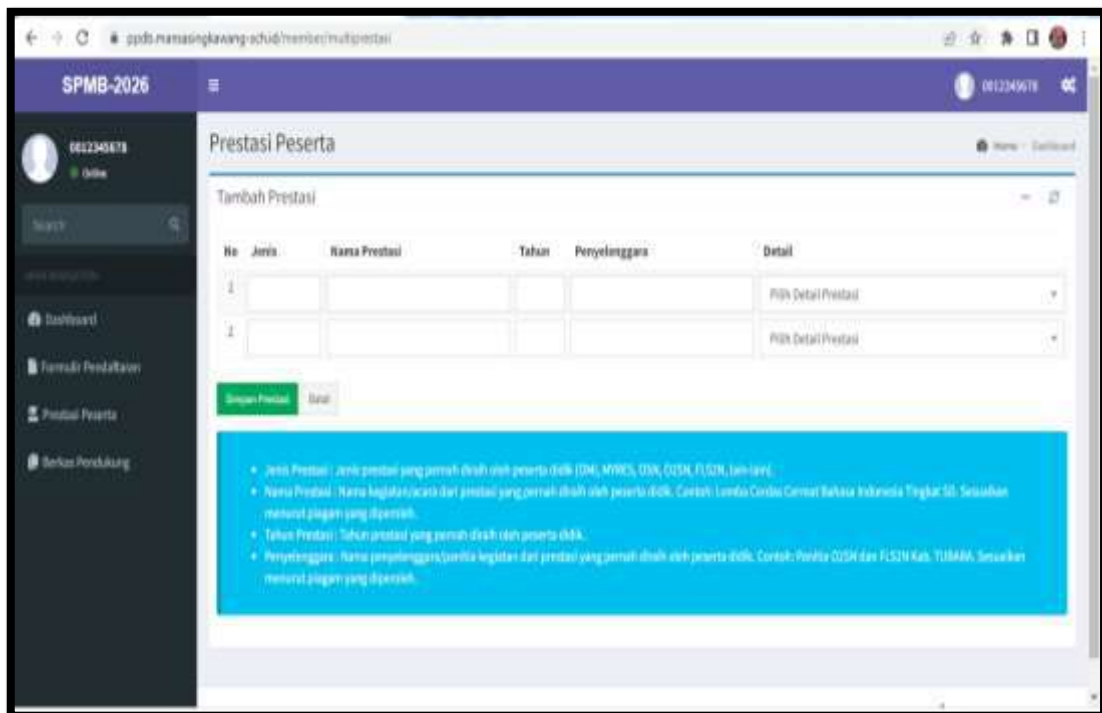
ppdb.mansasingkawang.sch.id/member/multiprestasi

SPMB-2026

0012345678

0012345678
Online

Search

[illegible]

Dashboard

Formulir Pendaftaran

Prestasi Peserta

Berkas Pendukung

Prestasi Peserta

Home · Dashboard

Tambah Prestasi

| No | Jenis | Nama Prestasi | Tahun | Penyelenggara | Detail |
|---|---|---|---|---|---|
| 1 | | | | | Pilih Detail Prestasi |
| 2 | | | | | Pilih Detail Prestasi |

Simpan Prestasi Batal

• Jenis Prestasi : Jenis prestasi yang pernah diraih oleh peserta didik (OMI, MYRES, OSN, O2SN, FLS2N, lain-lain).
• Nama Prestasi : Nama kegiatan/acara dari prestasi yang pernah diraih oleh peserta didik. Contoh: Lomba Cerdas Cermat Bahasa Indonesia Tingkat SD. Sesuaikan menurut piagam yang diperoleh.
• Tahun Prestasi : Tahun prestasi yang pernah diraih oleh peserta didik.
• Penyelenggara : Nama penyelenggara/panitia kegiatan dari prestasi yang pernah diraih oleh peserta didik. Contoh: Panitia O2SN dan FLS2N Kab. TUBAN. Sesuaikan menurut piagam yang diperoleh.